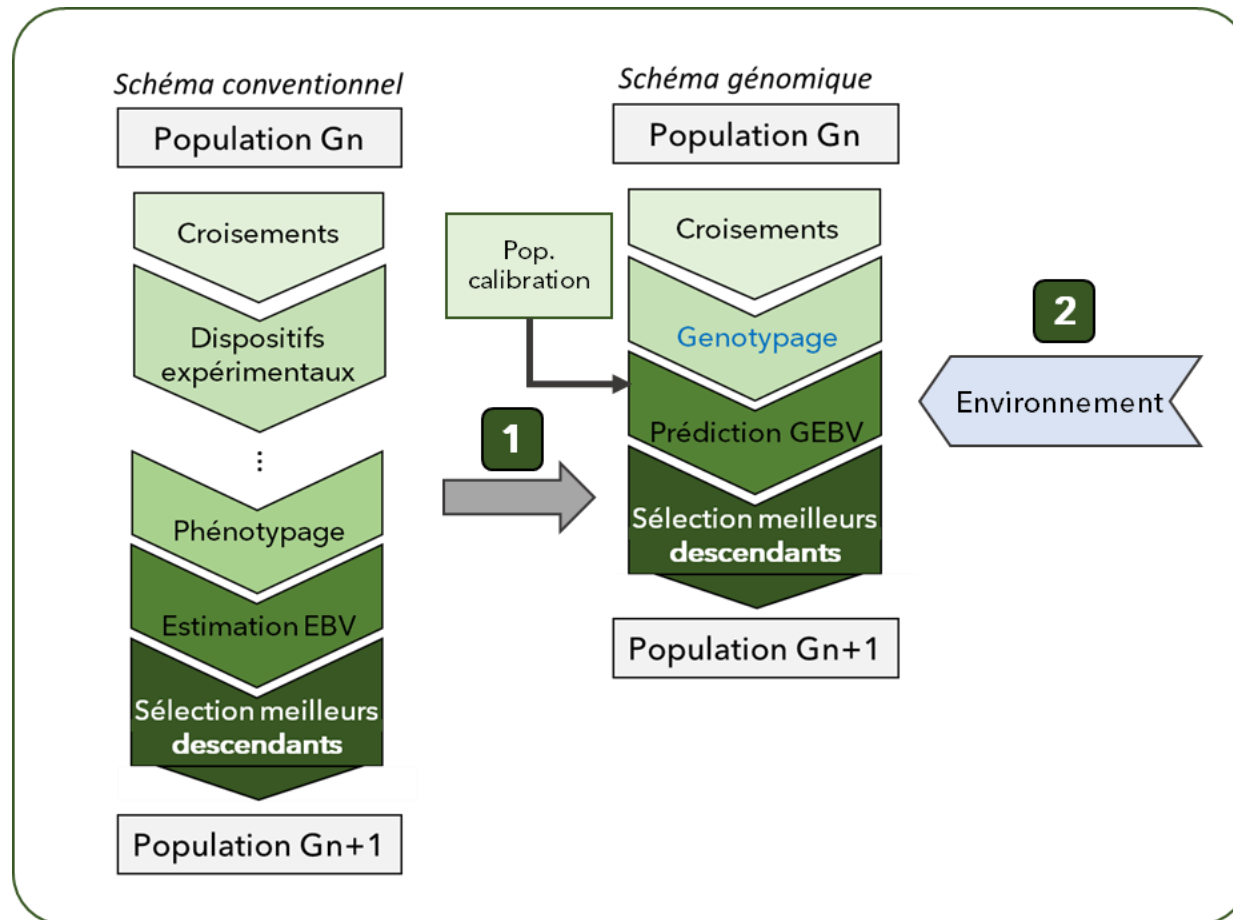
Schéma conventionnel

Population Gn

Croisements

Dispositifs expérimentaux

⋮

Phénotypage

Estimation EBV

Sélection meilleurs descendants

Population Gn+1

1

Schéma génomique

Population Gn

Pop. calibration

Croisements

Genotypage

Prédiction GEBV

Sélection meilleurs descendants

Population Gn+1

2

Environnement